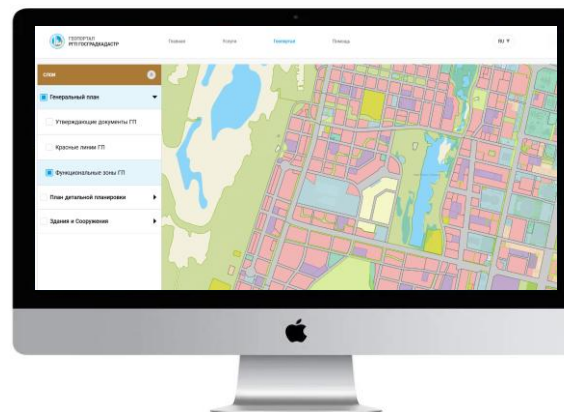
ГЕОПОРТАЛ
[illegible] ГОСГРАДКАДАСТР

Главная
Услуги
Генплан
Помощь

RU

СЛОИ

Генеральный план

Утверждающие документы ГП

Красные линии ГП

Функциональные зоны ГП

План детальной планировки

Здания и Сооружения